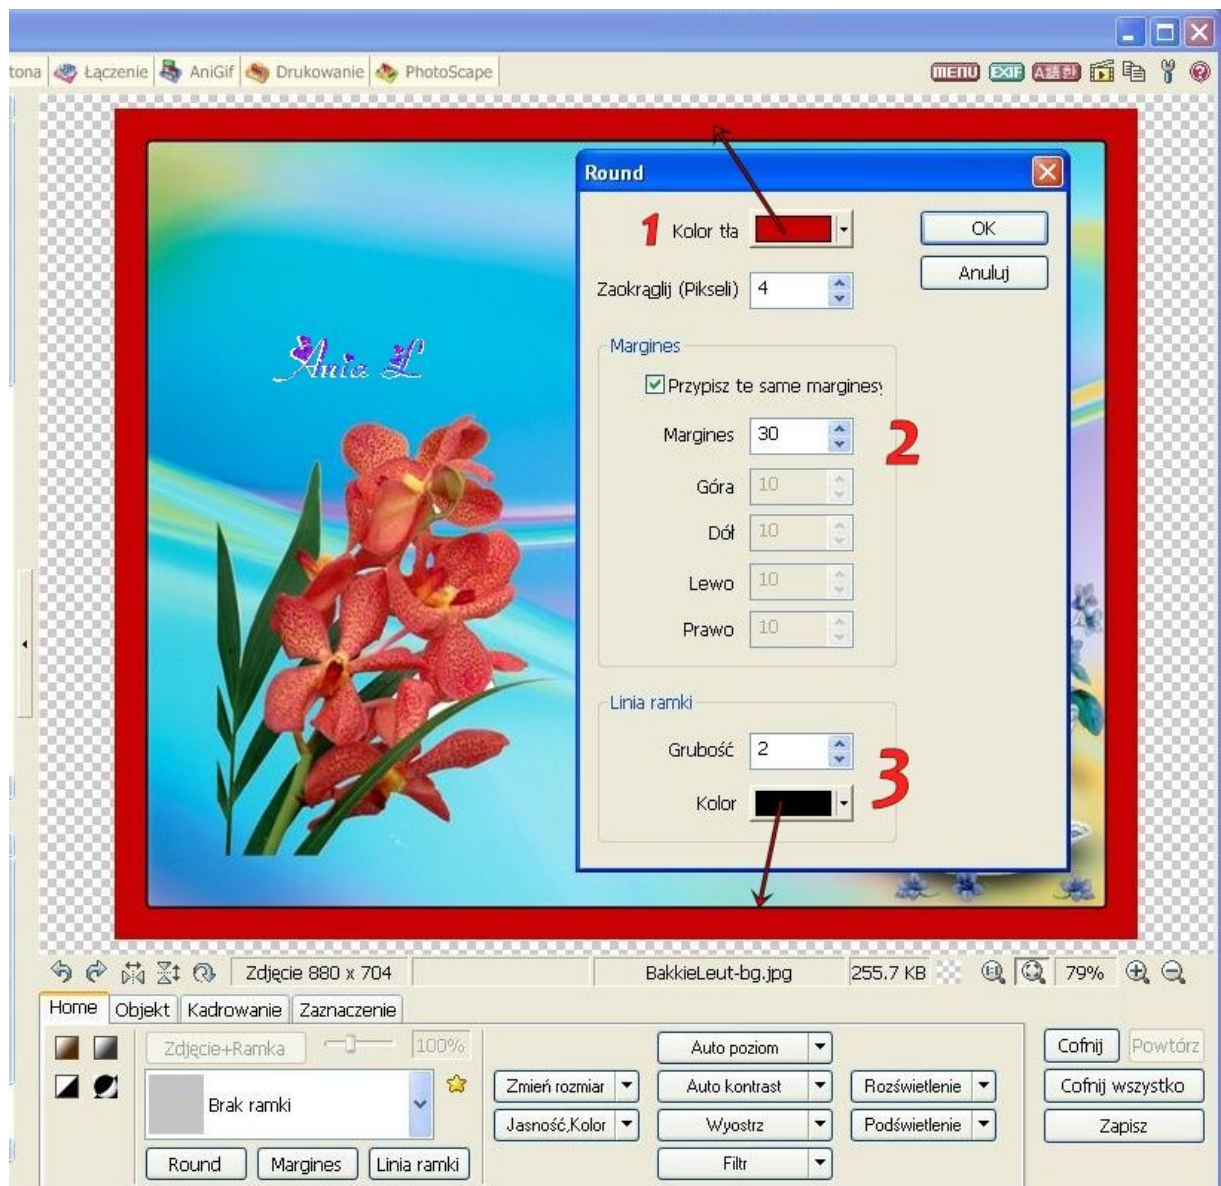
tona Łączenie AniGif Drukowanie PhotoScape

MENU EXIF

Round

1 Kolor tła

OK

Anuluj

Zaokrąglij (Pikseli) 4

Anua L

Margines

Przypisz te same marginesy

Margines 30

2

Góra 10

Dół 10

Lewo 10

Prawo 10

Linia ramki

Grubość 2

3

Kolor

Zdjęcie 880 x 704

BakkieLeut-bg.jpg

255.7 KB

79%

Home Objekt Kadrowanie Zaznaczenie

Zdjęcie+Ramka

100%

Brak ramki

Round Margines Linia ramki

Zmień rozmiar

Jasność,Kolor

Auto poziom

Auto kontrast

Wyostrz

Filtr

Rozświetlenie

Podświetlenie

Cofnij

Powtórz

Cofnij wszystko

Zapisz